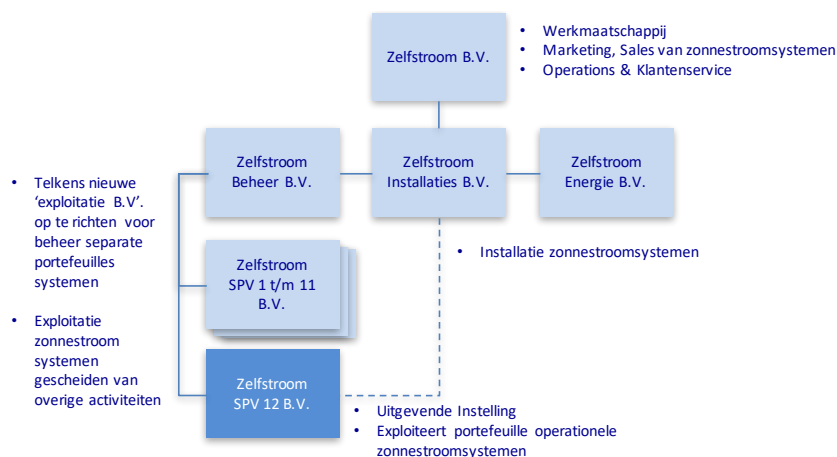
Zelfstroom B.V.

• Werkmaatschappij
• Marketing, Sales van zonnestroomsystemen
• Operations & Klantenservice

Zelfstroom Beheer B.V.

Zelfstroom Installaties B.V.

Zelfstroom Energie B.V.

• Telkens nieuwe 'exploitatie B.V'. op te richten voor beheer separate portefeuilles systemen

• Exploitatie zonnestroom systemen gescheiden van overige activiteiten

Zelfstroom SPV 1 t/m 11 B.V.

• Installatie zonnestroomsystemen

Zelfstroom SPV 12 B.V.

• Uitgevende Instelling
• Exploiteert portefeuille operationele zonnestroomsystemen